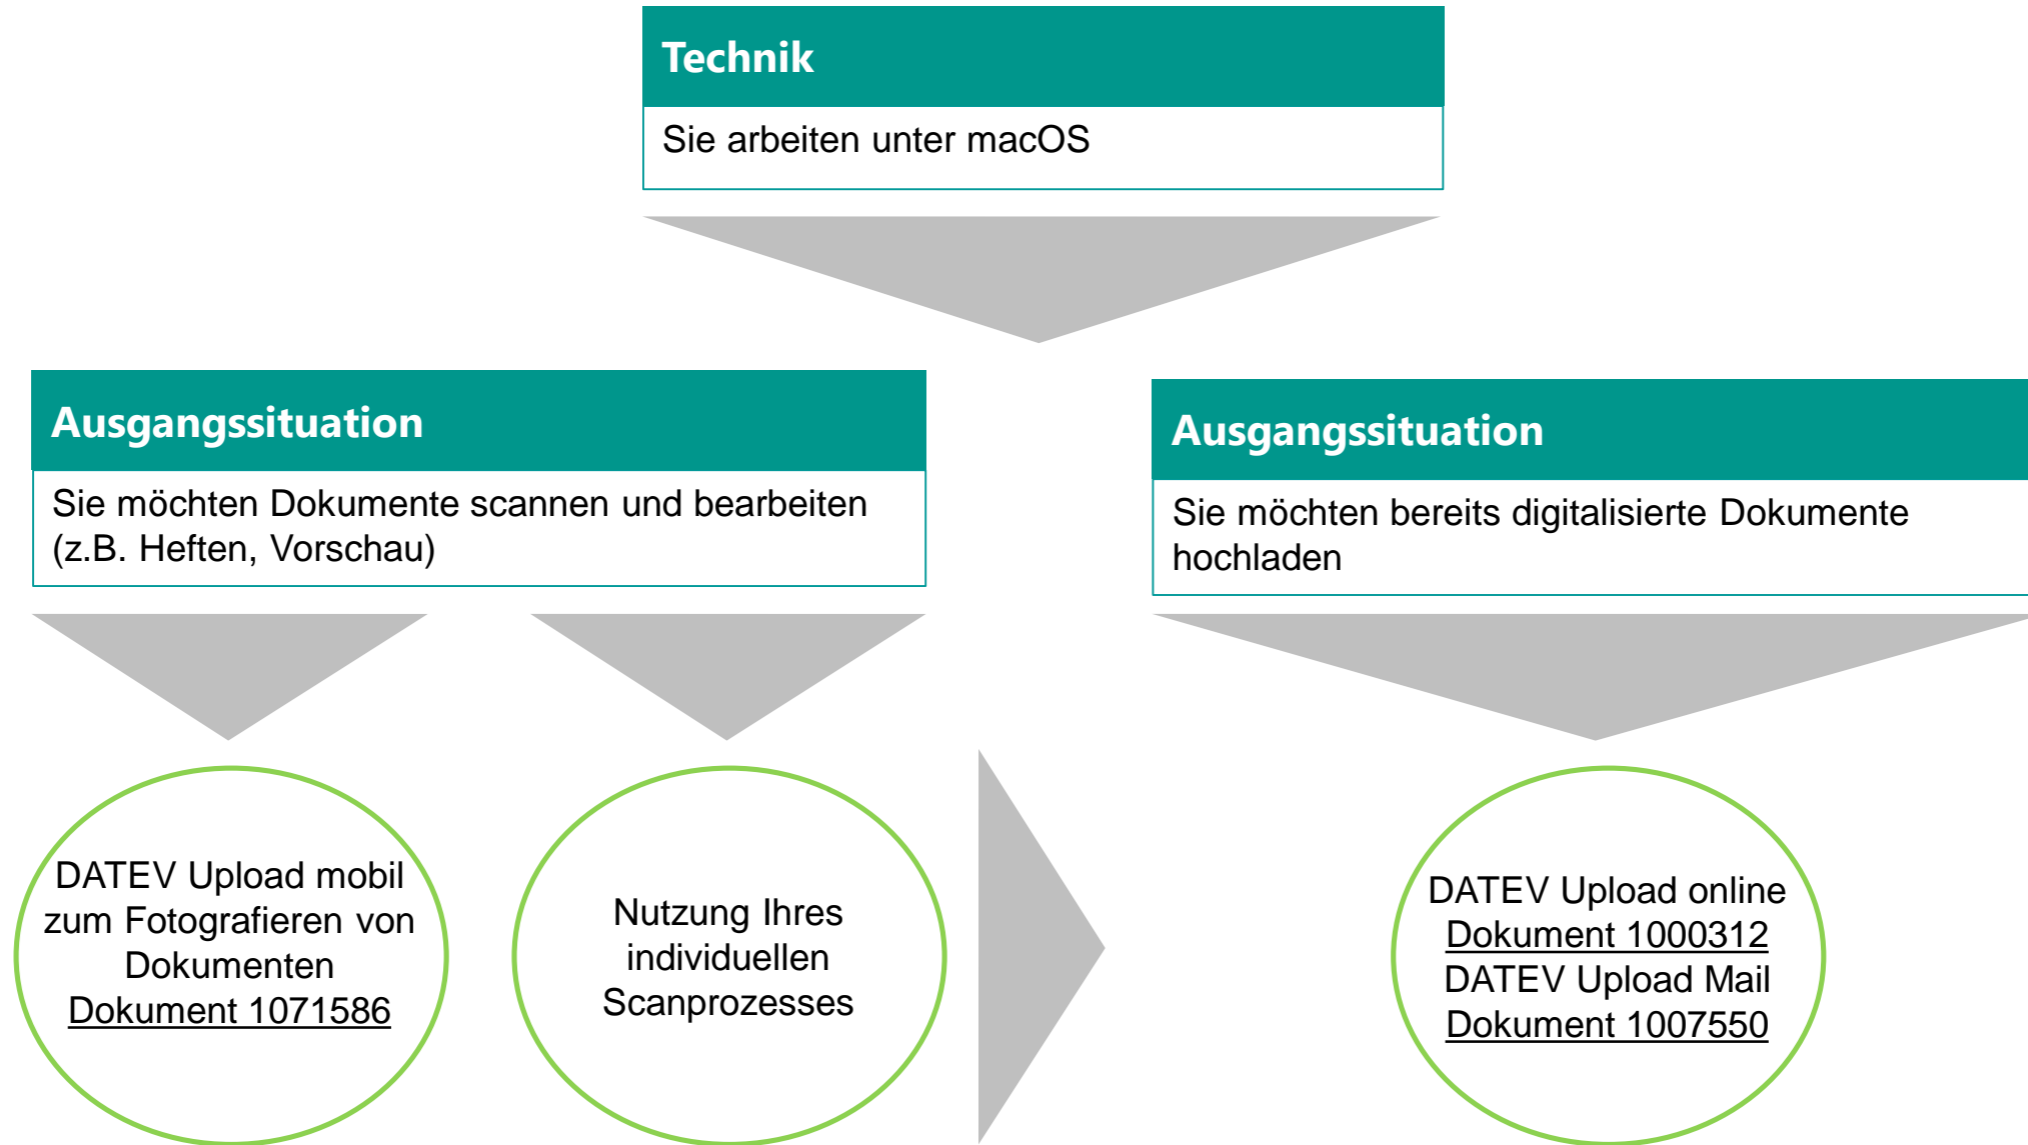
Technik

Sie arbeiten unter macOS

Ausgangssituation

Sie möchten Dokumente scannen und bearbeiten (z.B. Heften, Vorschau)

Ausgangssituation

Sie möchten bereits digitalisierte Dokumente hochladen

DATEV Upload mobil zum Fotografieren von Dokumenten Dokument 1071586

Nutzung Ihres individuellen Scanprozesses

DATEV Upload online Dokument 1000312 DATEV Upload Mail Dokument 1007550